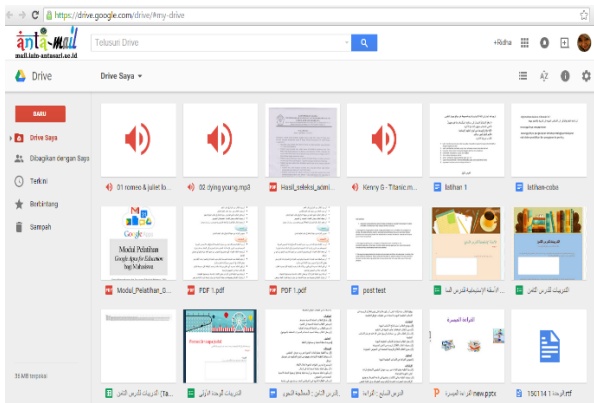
https://drive.google.com/drive/#my-drive

anti-mail
mail.iain-antasari.ac.id

Telusuri Drive

+Ridha

Drive

Drive Saya ▾

BARU

Drive Saya

Dibagikan dengan Saya

Terkini

Berbintang

Sampah

33 MB terpakai

01 romeo & juliet lo...

02 dying young.mp3

Hasil_seleksi_admi...

Kenny G - Titanic m...

latihan 1

latihan-coba

Modul Pelatihan
Google Apps for Education
bagi Mahasiswa

Modul_Pelatihan_G...

PDF 1.pdf

PDF 1.pdf

post test

الأنشطة الإضافية لدرس الـ...

التدريبات لدرس الثاني

(Ta... التدريبات لدرس الثاني

التدريبات الوحدة الأولى

الدرس الثاني - المطالعة الجديدة

الدرس السابع - القراءة

القراءة الميسرة new.pptx

القراءة الميسرة

1561114 الرسالة.rtf